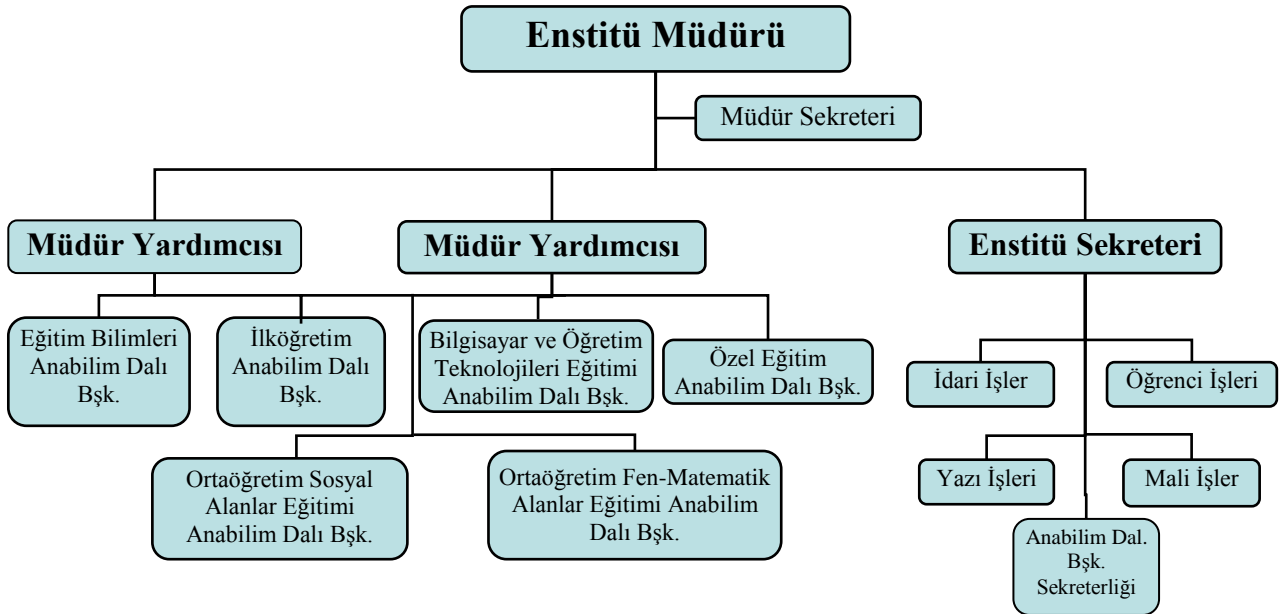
Enstitü Müdürü

Müdür Sekreteri

Müdür Yardımcısı

Müdür Yardımcısı

Enstitü Sekreteri

Eğitim Bilimleri Anabilim Dalı Bşk.

İlköğretim Anabilim Dalı Bşk.

Bilgisayar ve Öğretim Teknolojileri Eğitimi Anabilim Dalı Bşk.

Özel Eğitim Anabilim Dalı Bşk.

İdari İşler

Öğrenci İşleri

Ortaöğretim Sosyal Alanlar Eğitimi Anabilim Dalı Bşk.

Ortaöğretim Fen-Matematik Alanlar Eğitimi Anabilim Dalı Bşk.

Yazı İşleri

Mali İşler

Anabilim Dal. Bşk. Sekreterliği